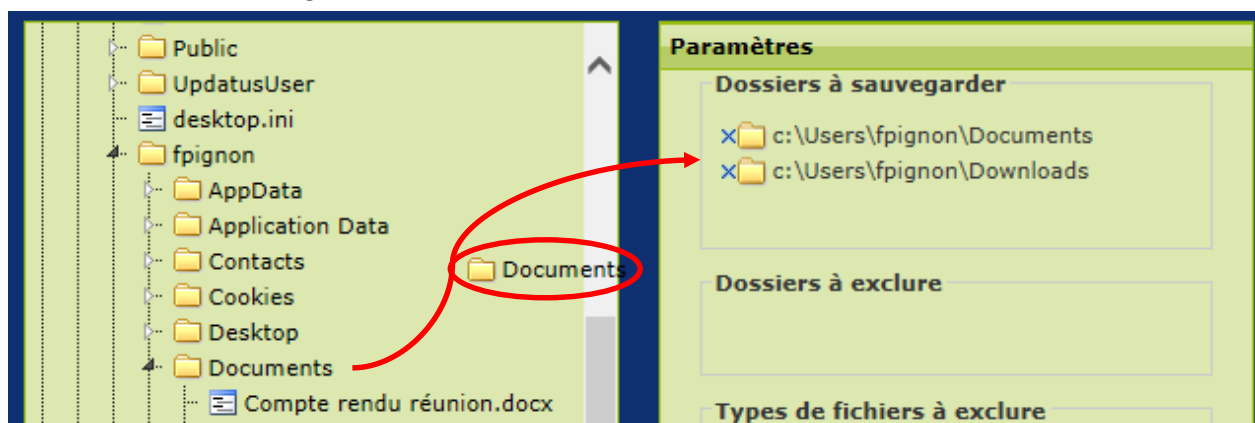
Public
UpdatusUser
desktop.ini
fpignon
AppData
Application Data
Contacts
Cookies
Desktop
Documents
Compte rendu réunion.docx
Documents

Paramètres
Dossiers à sauvegarder
×c:\Users\fpignon\Documents
×c:\Users\fpignon\Downloads
Dossiers à exclure
Types de fichiers à exclure